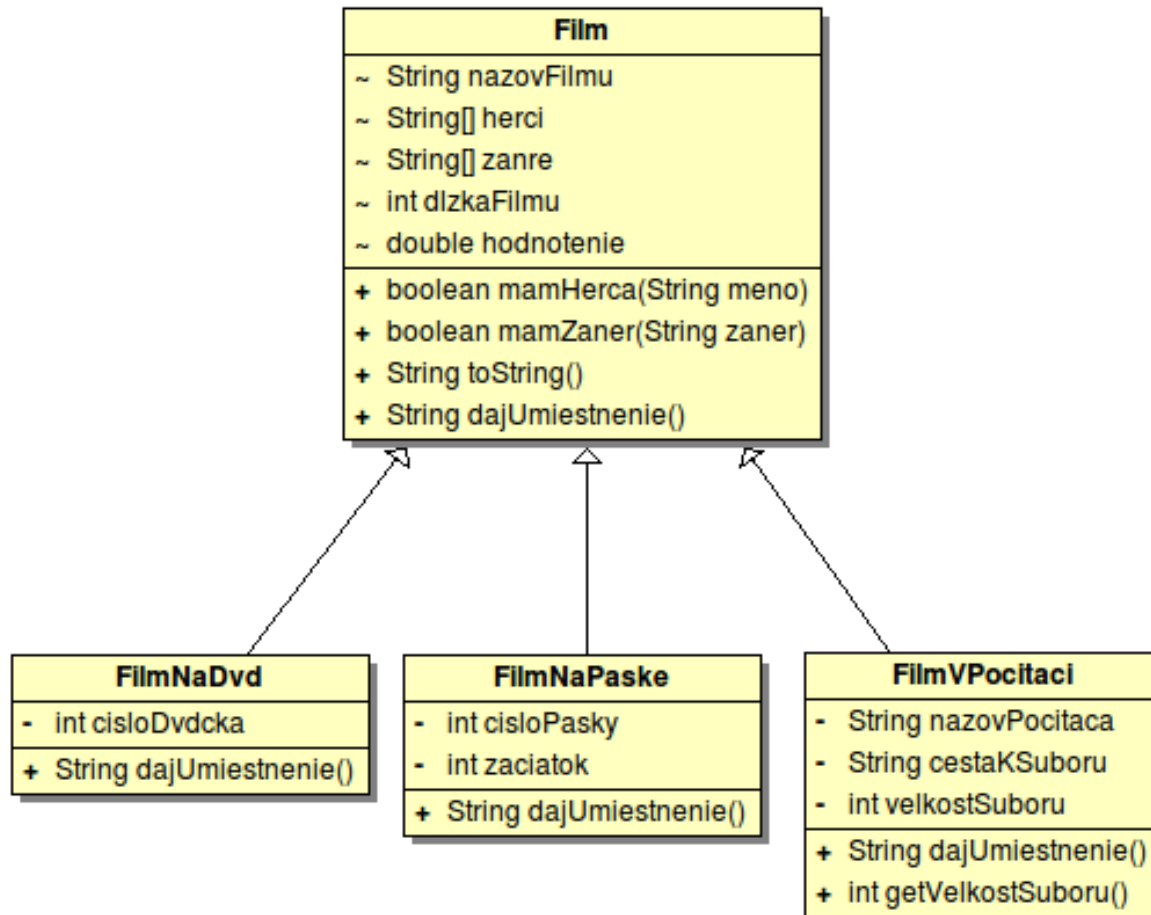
Film
~ String nazovFilmu
~ String[] herci
~ String[] zanre
~ int dlzkaFilmu
~ double hodnotenie
+ boolean mamHerca(String meno)
+ boolean mamZaner(String zaner)
+ String toString()
+ String dajUmiestnenie()

FilmNaDvd
- int cisloDvdcka
+ String dajUmiestnenie()

FilmNaPaske
- int cisloPasky
- int zaciatok
+ String dajUmiestnenie()

FilmVPocitaci
- String nazovPocitaca
- String cestaKSuboru
- int velkostSuboru
+ String dajUmiestnenie()
+ int getVelkostSuboru()